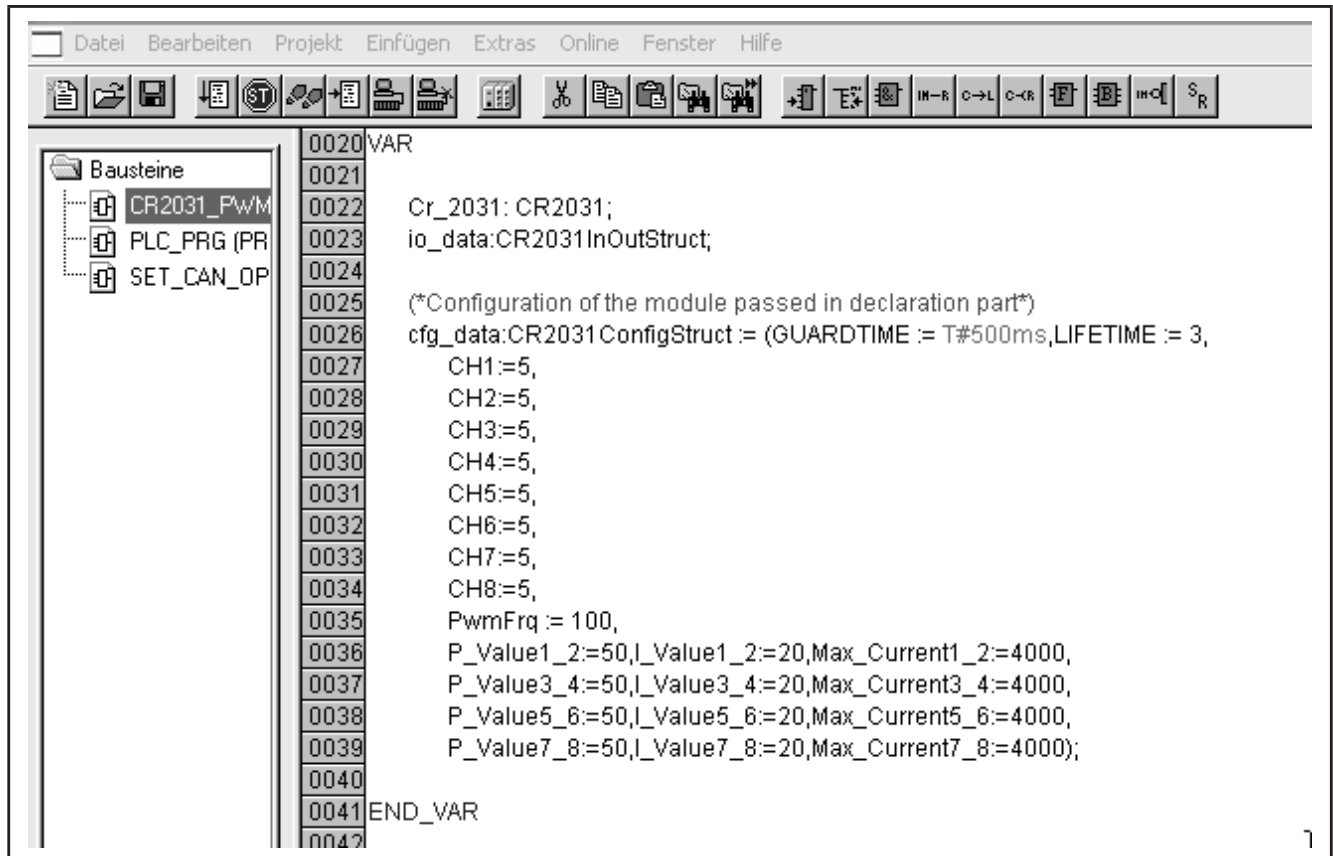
Datei Bearbeiten Projekt Einfügen Extras Online Fenster Hilfe

Bausteine
CR2031_PWM
PLC_PRG (PR
SET_CAN_OP

0020 VAR
0021
0022 Cr_2031: CR2031;
0023 io_data:CR2031InOutStruct;
0024
0025 (*Configuration of the module passed in declaration part*)
0026 cfg_data:CR2031ConfigStruct := (GUARDTIME := T#500ms,LIFETIME := 3,
0027 CH1:=5,
0028 CH2:=5,
0029 CH3:=5,
0030 CH4:=5,
0031 CH5:=5,
0032 CH6:=5,
0033 CH7:=5,
0034 CH8:=5,
0035 PwmFrq := 100,
0036 P_Value1_2:=50,I_Value1_2:=20,Max_Current1_2:=4000,
0037 P_Value3_4:=50,I_Value3_4:=20,Max_Current3_4:=4000,
0038 P_Value5_6:=50,I_Value5_6:=20,Max_Current5_6:=4000,
0039 P_Value7_8:=50,I_Value7_8:=20,Max_Current7_8:=4000);
0040
0041 END_VAR
0042